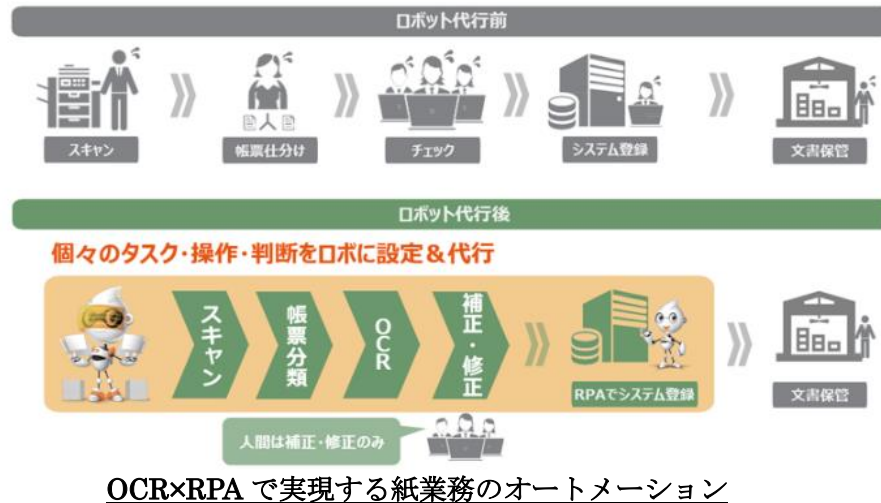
ロボット代行前

スキャン

帳票仕分け

チェック

システム登録

文書保管

ロボット代行後

個々のタスク・操作・判断をロボに設定＆代行

スキャン

帳票分類

OCR

補正・修正

RPAでシステム登録

文書保管

人間は補正・修正のみ

OCR×RPA で実現する紙業務のオートメーション